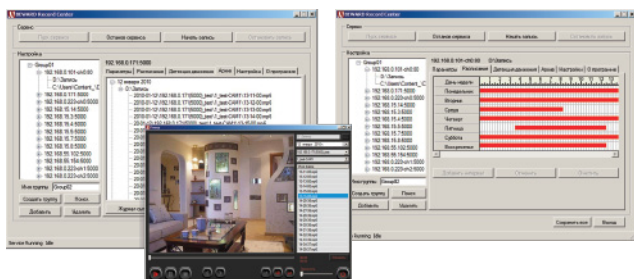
BEWARD Record Center

Сервис
Пуск сервиса
Останов сервиса
Начать запись
Остановить запись

Настройка
Group01
192.168.0.101
D:\Запись
C:\Users\Content_\C
192.168.0.171:5000
192.168.0.223
192.168.0.15
192.168.15.14:5000
192.168.15.3:5000
192.168.15.4:5000
192.168.15.5:5000
192.168.15.7:5000
192.168.0.9:5000
192.168.50.102:5000
192.168.56.164:5000
192.168.0.11:5000
192.168.0.223:5000

192.168.0.171:5000
Параметры
Расписание
Детекция движения
Архив
Настройки
О программе

12 января 2010
Имя группы
Group02
Создать группу
Поиск
Добавить
Удалить
Журнал событий

Service Running Idle

BEWARD Record Center

Сервис
Пуск сервиса
Останов сервиса
Начать запись
Остановить запись

Настройка
Group01
192.168.0.101
D:\Запись
C:\Users\Content_\C
192.168.0.171:5000
192.168.0.223
192.168.15.14:5000
192.168.15.3:5000
192.168.15.4:5000
192.168.15.5:5000
192.168.15.7:5000
192.168.0.9:5000
192.168.50.102:5000
192.168.56.164:5000
192.168.0.11:5000
192.168.0.223:5000

192.168.0.101
D:\Запись
Параметры
Расписание
Детекция движения
Архив
Настройки
О программе

День недели
Понедельник
Вторник
Среда
Четверг
Пятница
Суббота
Воскресенье

Выбрать интервал
Отметить
Очистить

Имя группы
Group02
Создать группу
Поиск
Добавить
Удалить

Сохранить все
Выход

Service Running Idle